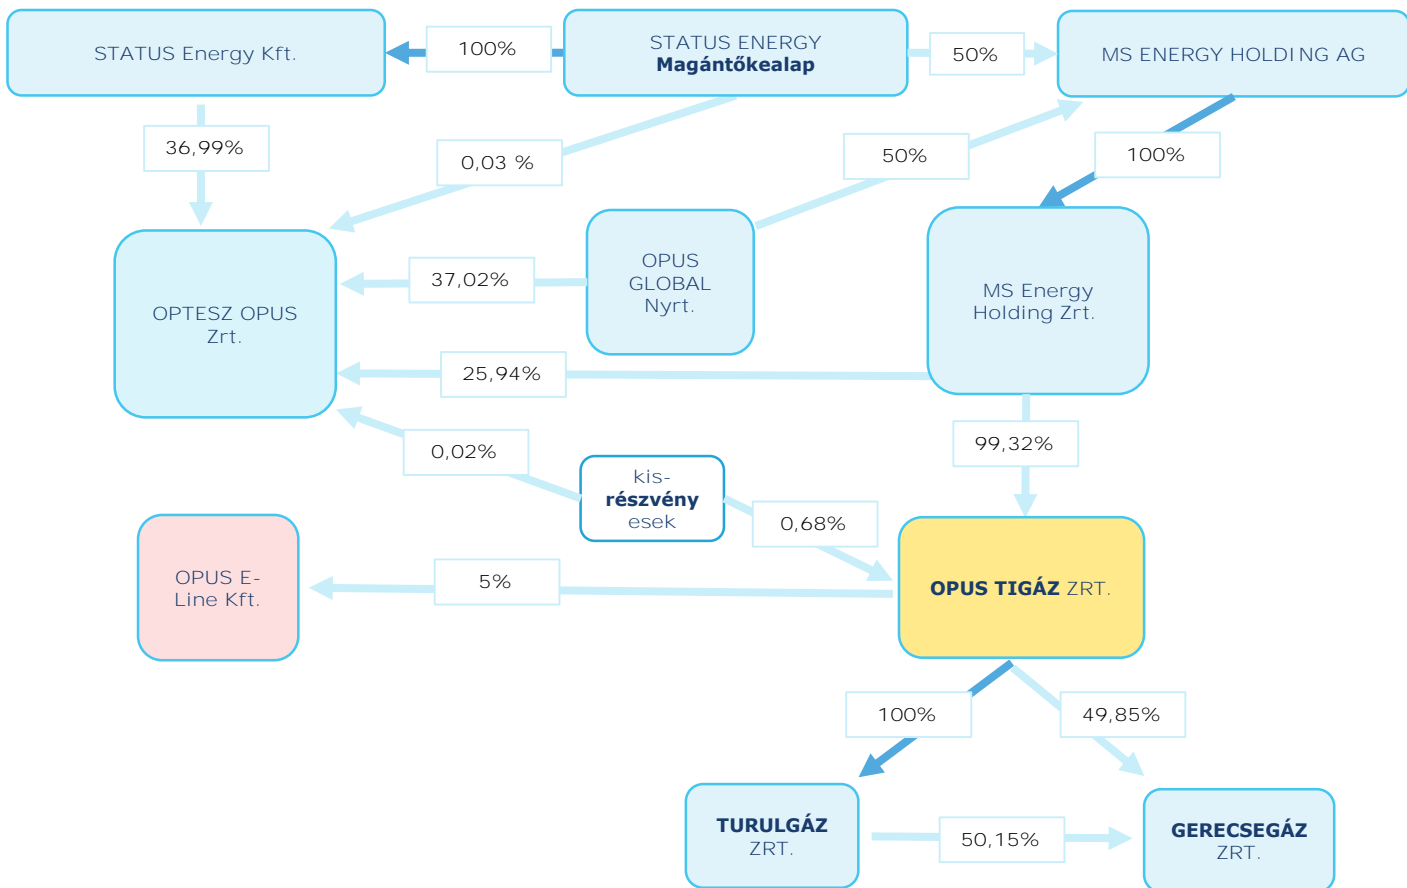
STATUS Energy Kft.

100%

STATUS ENERGY
**Magántőkealap**

50%

MS ENERGY HOLDING AG

36,99%

0,03 %

50%

100%

OPTESZ OPUS Zrt.

37,02%

OPUS GLOBAL Nyrt.

MS Energy Holding Zrt.

25,94%

0,02%

99,32%

kis-
**részvény**
esek

0,68%

OPUS E-Line Kft.

5%

**OPUS TIGÁZ** ZRT.

100%

49,85%

**TURULGÁZ** ZRT.

50,15%

**GERECSEGÁZ** ZRT.